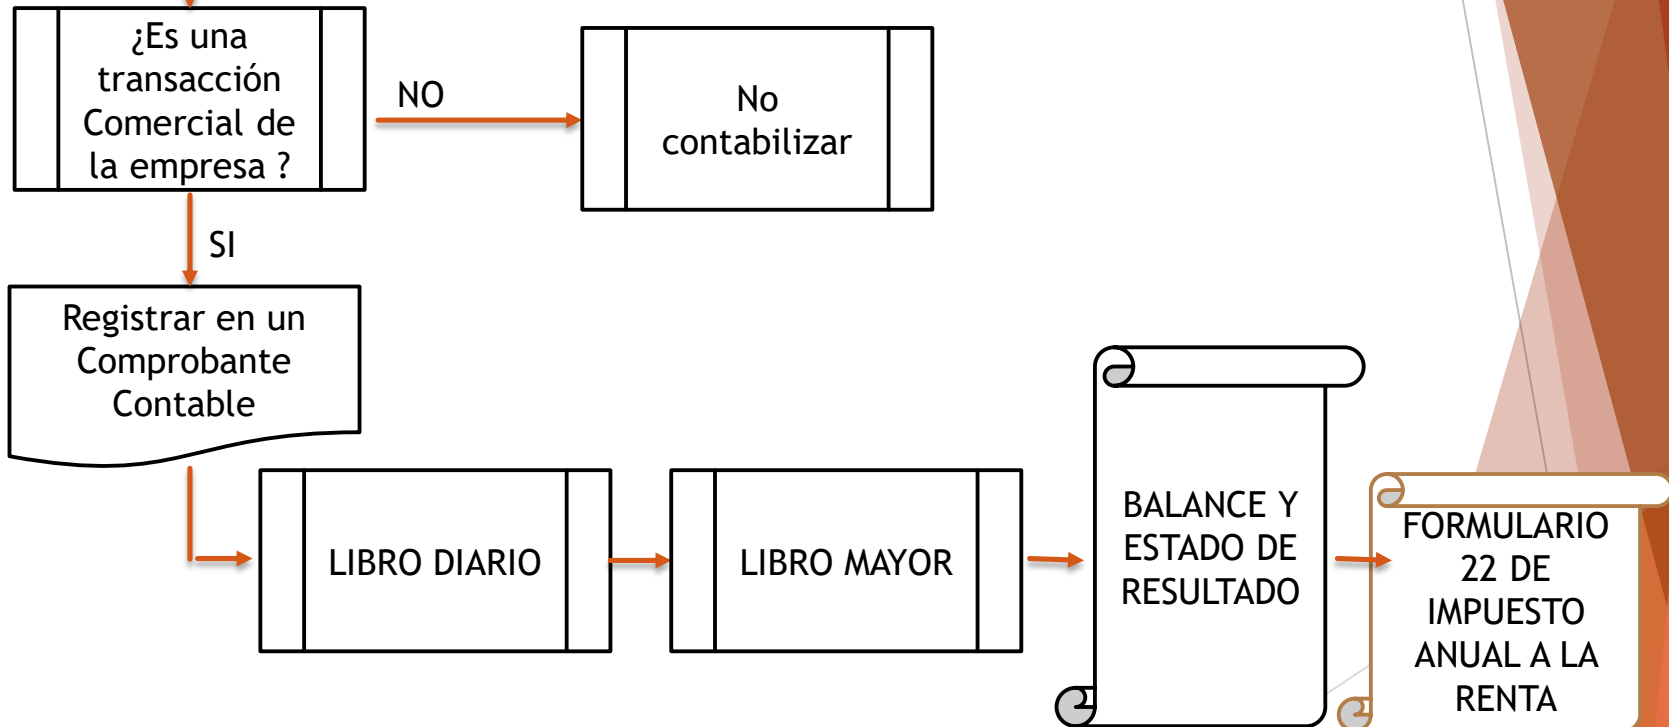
¿Es una transacción Comercial de la empresa ?

NO

No contabilizar

SI

Registrar en un Comprobante Contable

LIBRO DIARIO

LIBRO MAYOR

BALANCE Y ESTADO DE RESULTADO

FORMULARIO 22 DE IMPUESTO ANUAL A LA RENTA